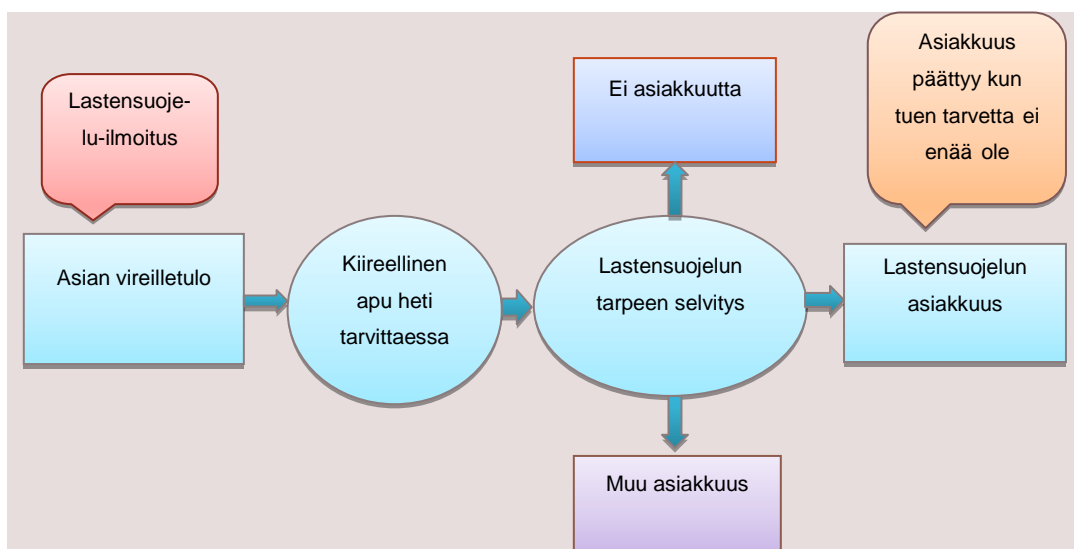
Lastensuojelu-ilmoitus

Asian vireilletulo

Kiireellinen apu heti tarvittaessa

Ei asiakkuutta

Lastensuojelun tarpeen selvitys

Muu asiakkuus

Asiakkuus päättyy kun tuen tarvetta ei enää ole

Lastensuojelun asiakkuus